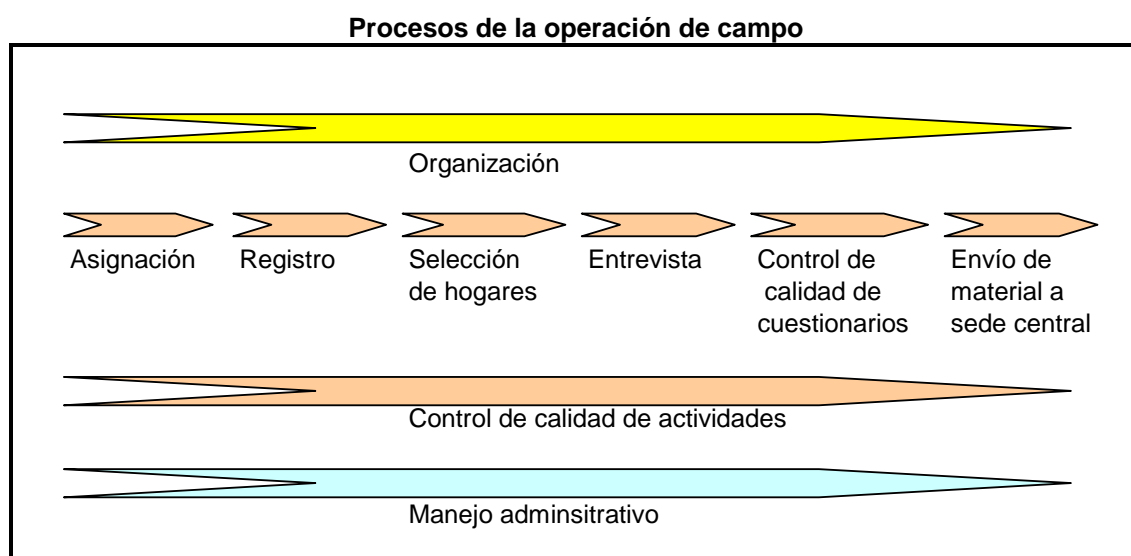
**Procesos de la operación de campo**

Organización

Asignación

Registro

Selección de hogares

Entrevista

Control de calidad de cuestionarios

Envío de material a sede central

Control de calidad de actividades

Manejo adminsitrativo